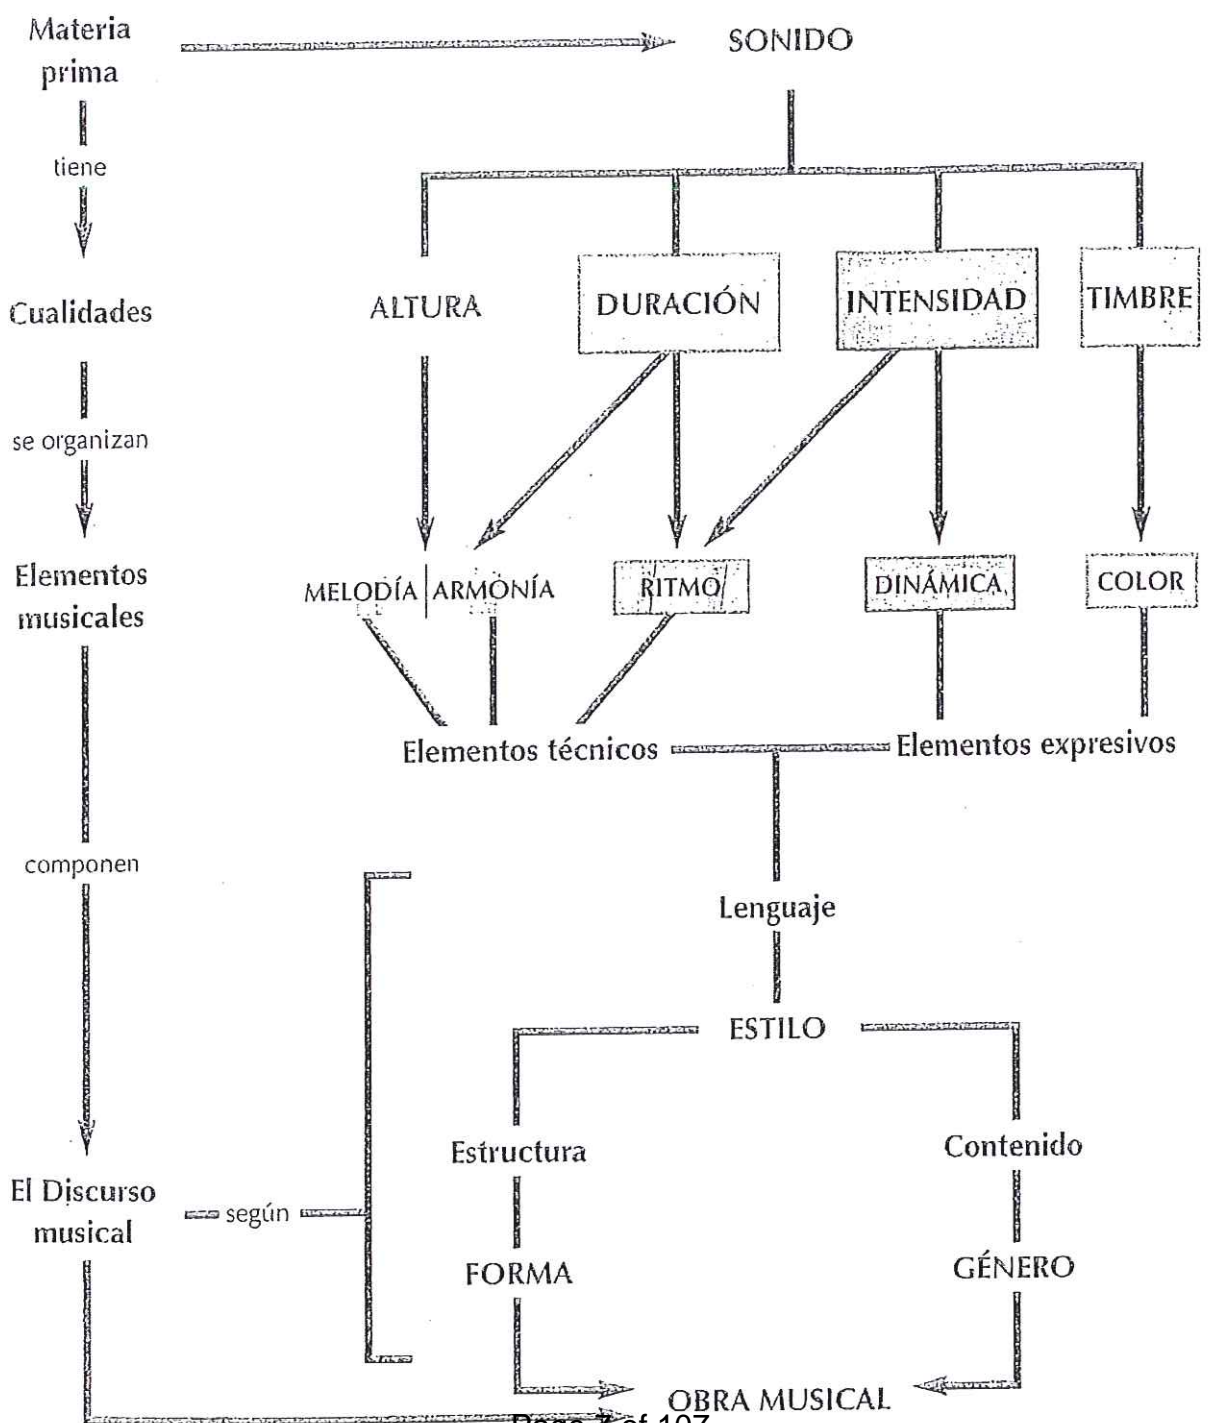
Materia prima

SONIDO

tiene

Cualidades

ALTURA

DURACIÓN

INTENSIDAD

TIMBRE

se organizan

Elementos musicales

MELODÍA

ARMONÍA

RITMO

DINÁMICA

COLOR

Elementos técnicos

Elementos expresivos

componen

Lenguaje

ESTILO

Estructura

Contenido

El Discurso musical

según

FORMA

GÉNERO

OBRA MUSICAL

Page 7 of 107